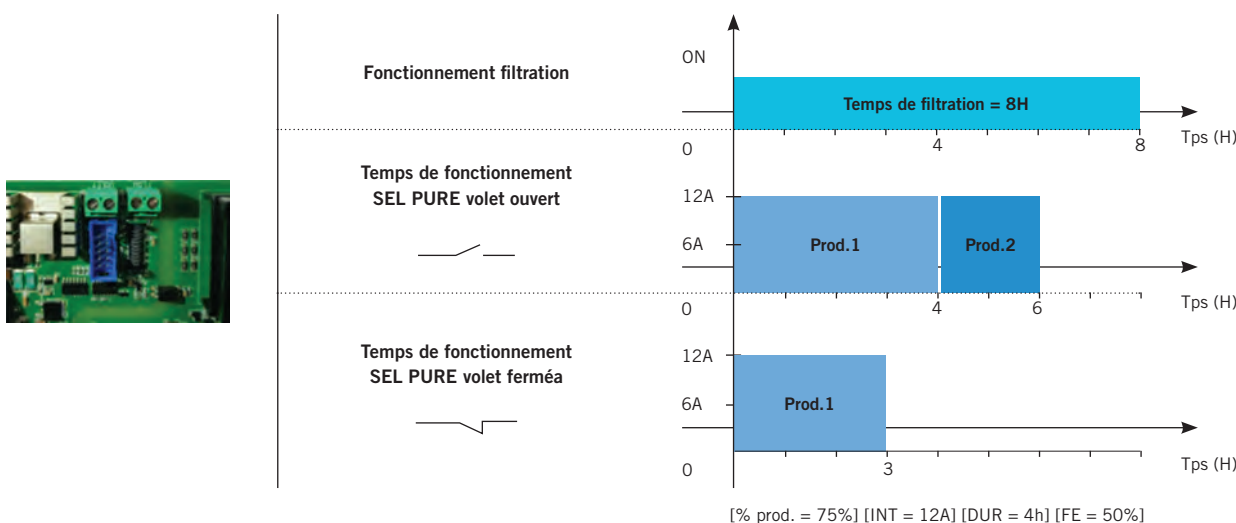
Fonctionnement filtration

ON

Temps de filtration = 8H

0

4

8

Tps (H)

Temps de fonctionnement SEL PURE volet ouvert

12A

6A

Prod.1

Prod.2

0

4

6

Tps (H)

Temps de fonctionnement SEL PURE volet ferméa

12A

6A

Prod.1

0

3

Tps (H)

[% prod. = 75%] [INT = 12A] [DUR = 4h] [FE = 50%]